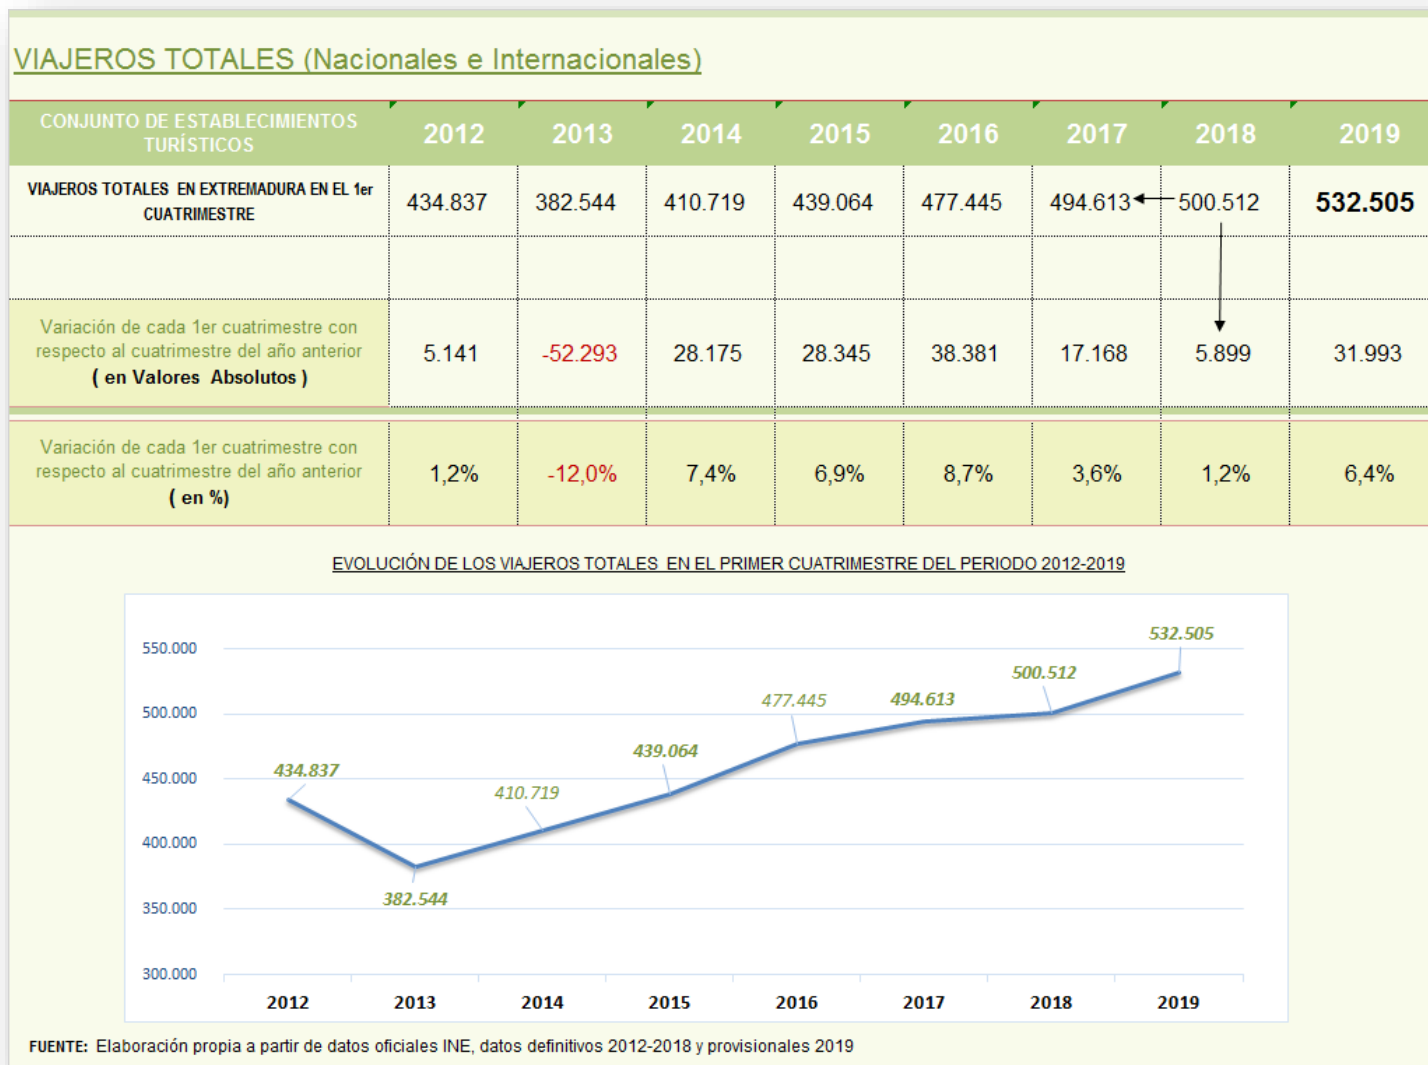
VIAJEROS TOTALES (Nacionales e Internacionales)

| CONJUNTO DE ESTABLECIMIENTOS TURÍSTICOS | 2012 | 2013 | 2014 | 2015 | 2016 | 2017 | 2018 | 2019 |
|---|---|---|---|---|---|---|---|---|
| VIAJEROS TOTALES EN EXTREMADURA EN EL 1er CUATRIMESTRE | 434.837 | 382.544 | 410.719 | 439.064 | 477.445 | 494.613 | 500.512 | 532.505 |
| | | | | | | | | |
| Variación de cada 1er cuatrimestre con respecto al cuatrimestre del año anterior ( en Valores Absolutos ) | 5.141 | -52.293 | 28.175 | 28.345 | 38.381 | 17.168 | 5.899 | 31.993 |
| Variación de cada 1er cuatrimestre con respecto al cuatrimestre del año anterior ( en %) | 1,2% | -12,0% | 7,4% | 6,9% | 8,7% | 3,6% | 1,2% | 6,4% |

EVOLUCIÓN DE LOS VIAJEROS TOTALES EN EL PRIMER CUATRIMESTRE DEL PERIODO 2012-2019

550.000
500.000
450.000
400.000
350.000
300.000

434.837
382.544
410.719
439.064
477.445
494.613
500.512
532.505

2012 2013 2014 2015 2016 2017 2018 2019

FUENTE: Elaboración propia a partir de datos oficiales INE, datos definitivos 2012-2018 y provisionales 2019